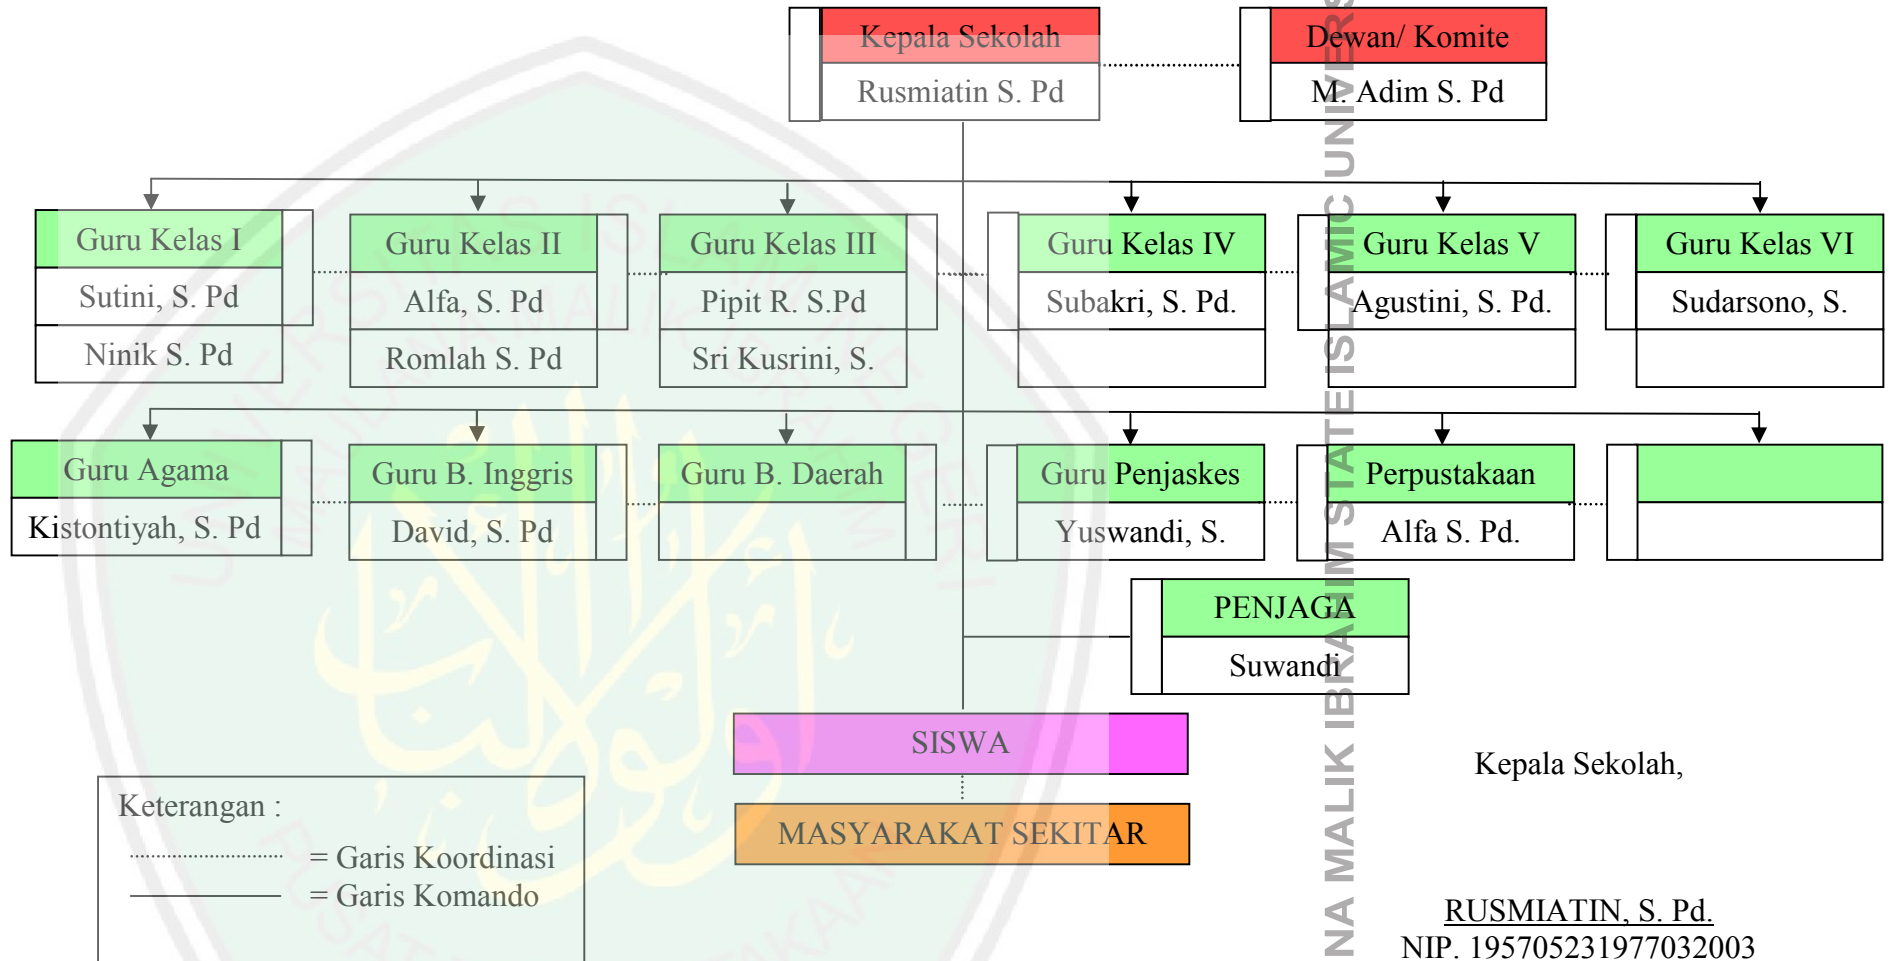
Kepala Sekolah
Rusmiatin S. Pd

Dewan/ Komite
M. Adim S. Pd

Guru Kelas I
Sutini, S. Pd
Ninik S. Pd

Guru Kelas II
Alfa, S. Pd
Romlah S. Pd

Guru Kelas III
Pipit R. S.Pd
Sri Kusrini, S.

Guru Kelas IV
Subakri, S. Pd.

Guru Kelas V
Agustini, S. Pd.

Guru Kelas VI
Sudarsono, S.

Guru Agama
Kistontiyah, S. Pd

Guru B. Inggris
David, S. Pd

Guru B. Daerah

Guru Penjaskes
Yuswandi, S.

Perpustakaan
Alfa S. Pd.

PENJAGA
Suwandi

SISWA

MASYARAKAT SEKITAR

Keterangan :
= Garis Koordinasi
= Garis Komando

Kepala Sekolah,

RUSMIATIN, S. Pd.
NIP. 195705231977032003

NA MALIK IBRAHIM STATE ISLAMIC UNIVERS